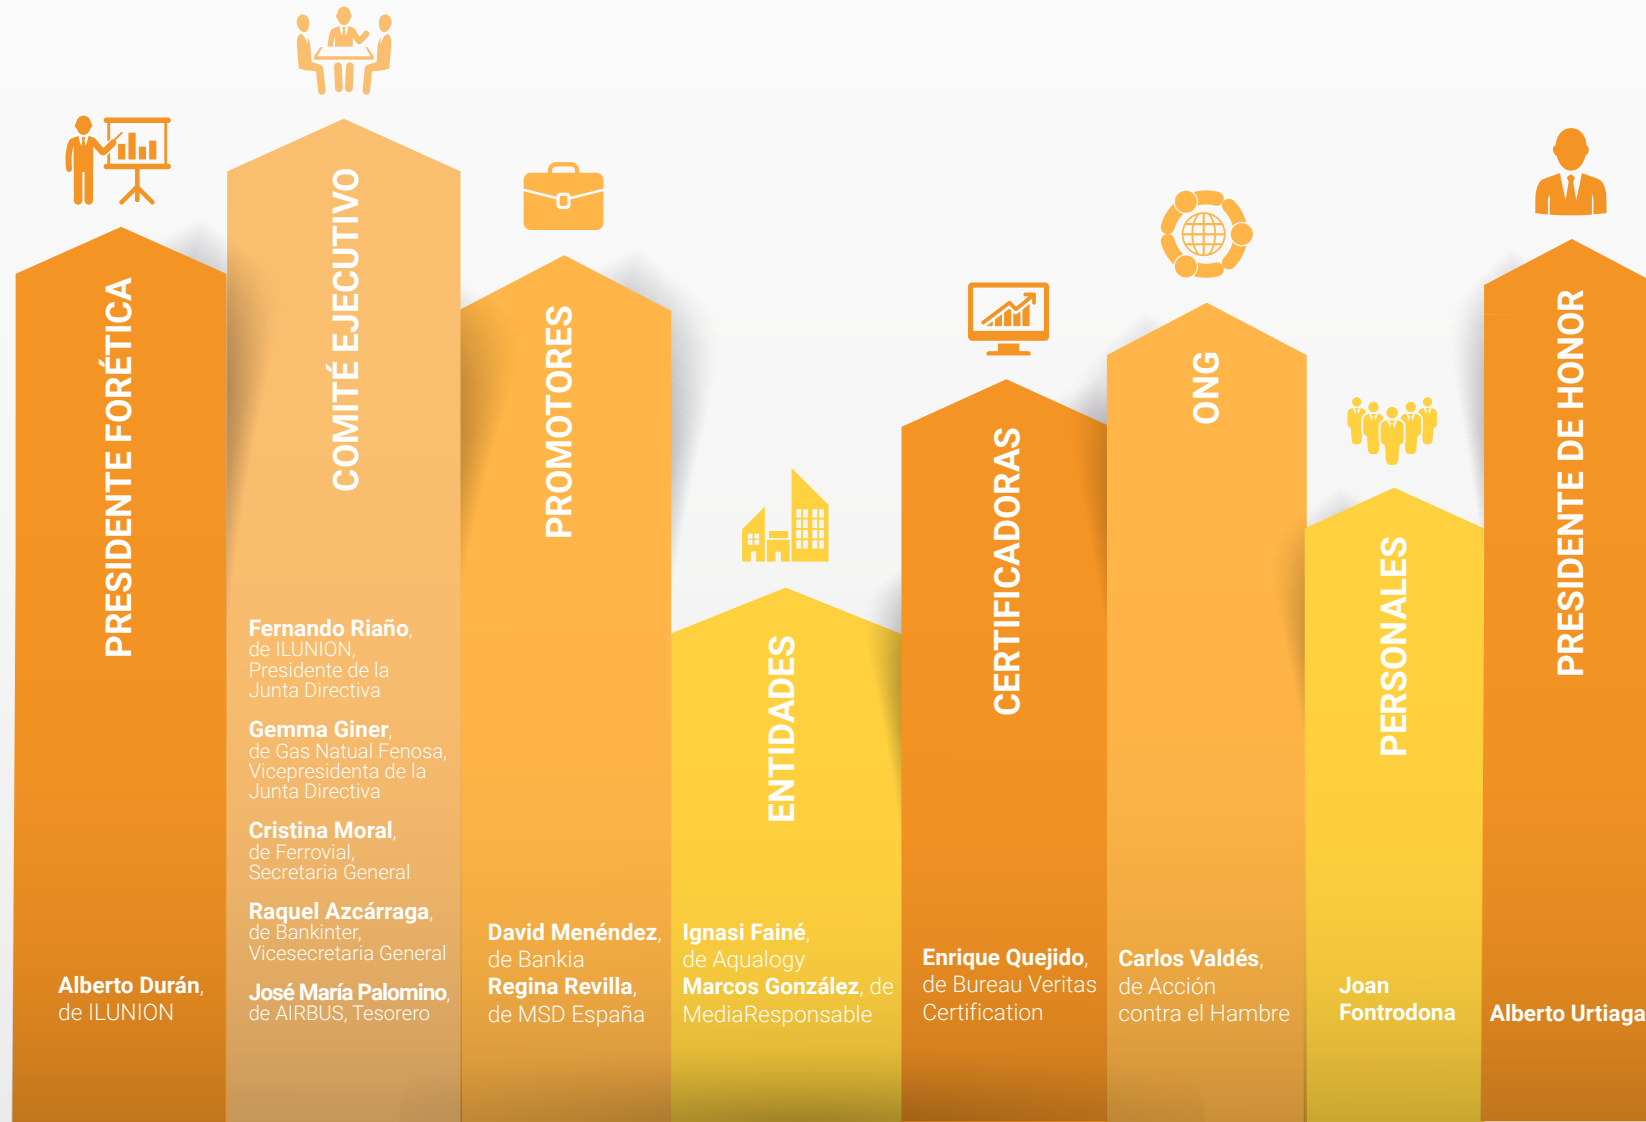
PRESIDENTE FORÉTICA

Alberto Durán, de ILUNION

COMITÉ EJECUTIVO

Fernando Riaño, de ILUNION, Presidente de la Junta Directiva

Gemma Giner, de Gas Natural Fenosa, Vicepresidenta de la Junta Directiva

Cristina Moral, de Ferrovial, Secretaria General

Raquel Azcárraga, de Bankinter, Vicesecretaria General

José María Palomino, de AIRBUS, Tesorero

PROMOTORES

David Menéndez, de Bankia
Regina Revilla, de MSD España

ENTIDADES

Ignasi Fainé, de Aqualogy
Marcos González, de MediaResponsable

CERTIFICADORAS

Enrique Quejido, de Bureau Veritas Certification

ONG

Carlos Valdés, de Acción contra el Hambre

PERSONALES

Joan Fontrodona

PRESIDENTE DE HONOR

Alberto Urtiaga